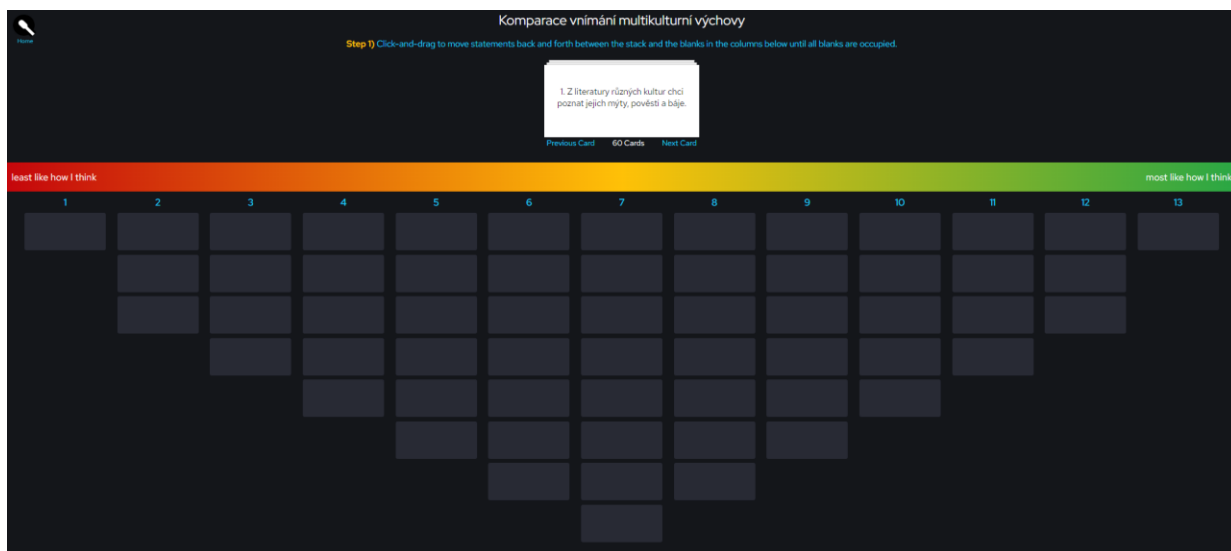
Home

Komparace vnímání multikulturní výchovy

Step 1) Click-and-drag to move statements back and forth between the stack and the blanks in the columns below until all blanks are occupied.

1. Z literatury různých kultur chci poznat jejich mýty, pověsti a báje.

Previous Card 60 Cards Next Card

least like how I think most like how I think

1 2 3 4 5 6 7 8 9 10 11 12 13